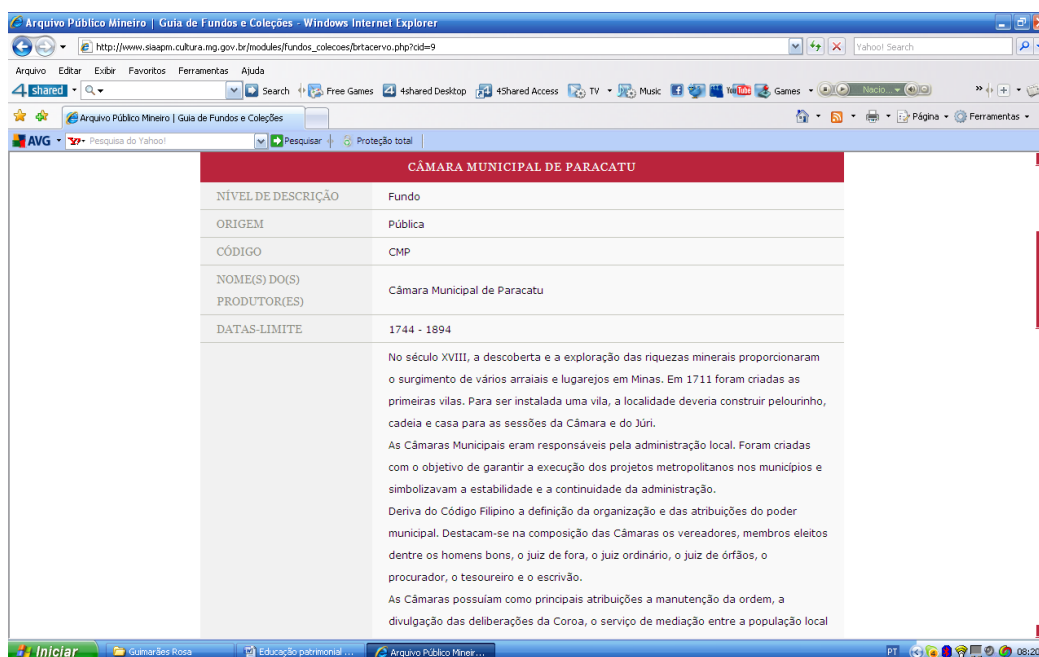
Arquivo Público Mineiro | Guia de Fundos e Coleções - Windows Internet Explorer

http://www.siaapm.cultura.mg.gov.br/modules/fundos_colecoes/brtacervo.php?cid=9

Yahoo! Search

Arquivo Editar Exibir Favoritos Ferramentas Ajuda

4shared Search Free Games 4shared Desktop 4Shared Access TV Music Games Nacio...

Arquivo Público Mineiro | Guia de Fundos e Coleções

Página Ferramentas

AVG Pesquisa do Yahoo! Pesquisar Proteção total

CÂMARA MUNICIPAL DE PARACATU

| | |
|---|---|
| NÍVEL DE DESCRIÇÃO | Fundo |
| ORIGEM | Pública |
| CÓDIGO | CMP |
| NOME(S) DO(S) PRODUTOR(ES) | Câmara Municipal de Paracatu |
| DATAS-LIMITE | 1744 - 1894 |

No século XVIII, a descoberta e a exploração das riquezas minerais proporcionaram o surgimento de vários arraiais e lugarejos em Minas. Em 1711 foram criadas as primeiras vilas. Para ser instalada uma vila, a localidade deveria construir pelourinho, cadeia e casa para as sessões da Câmara e do Júri.
As Câmaras Municipais eram responsáveis pela administração local. Foram criadas com o objetivo de garantir a execução dos projetos metropolitanos nos municípios e simbolizavam a estabilidade e a continuidade da administração.
Deriva do Código Filipino a definição da organização e das atribuições do poder municipal. Destacam-se na composição das Câmaras os vereadores, membros eleitos dentre os homens bons, o juiz de fora, o juiz ordinário, o juiz de órfãos, o procurador, o tesoureiro e o escrivão.
As Câmaras possuíam como principais atribuições a manutenção da ordem, a divulgação das deliberações da Coroa, o serviço de mediação entre a população local

Iniciar Guimarães Rosa Educação patrimonial ... Arquivo Público Mineir... PT 08:20